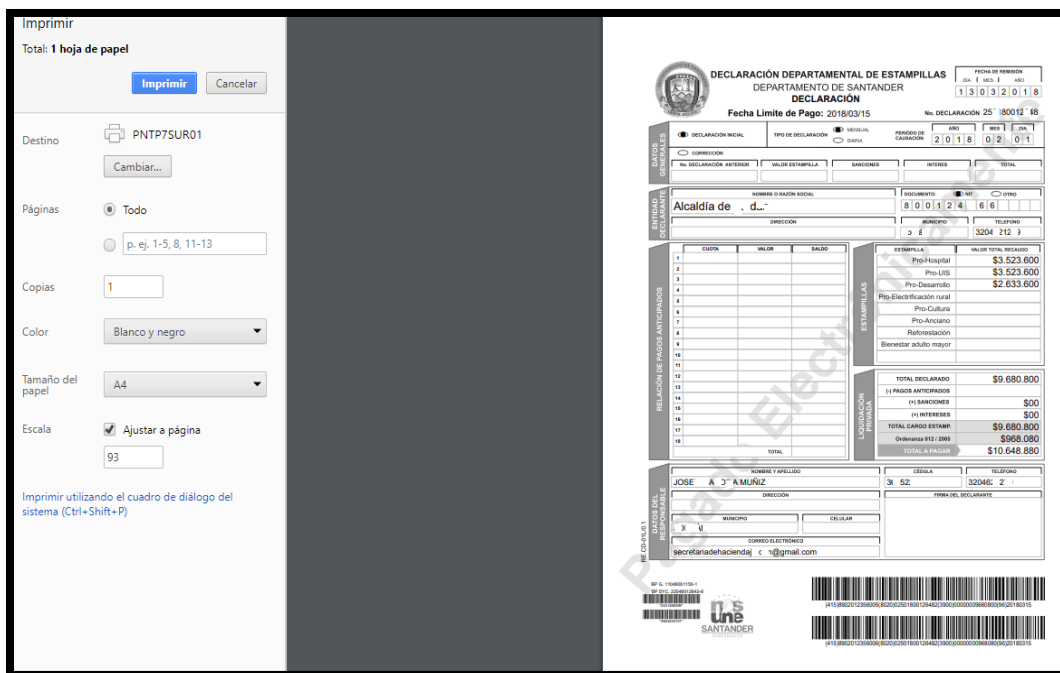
Imprimir

Total: 1 hoja de papel

Imprimir Cancelar

Destino PNTP7SUR01

Cambiar...

Páginas Todo

p. ej. 1-5, 8, 11-13

Copias 1

Color Blanco y negro

Tamaño del papel A4

Escala Ajustar a página

93

Imprimir utilizando el cuadro de diálogo del sistema (Ctrl+Shift+P)

DECLARACIÓN DEPARTAMENTAL DE ESTAMPILLAS
DEPARTAMENTO DE SANTANDER
DECLARACIÓN

FECHA DE REMISIÓN
DIA MES AÑO
1 3 0 3 2 0 1 8

Fecha Limite de Pago: 2018/03/15

No. DECLARACIÓN 25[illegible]80012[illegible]8

DATOS GENERALES

DECLARACIÓN INICIAL
TIPO DE DECLARACIÓN
MENSUAL
DIARIA
PERIODO DE CAUSACIÓN
AÑO 2 0 1 8
MES 0 2
DIA 0 1

CORRECCIÓN

| No. DECLARACIÓN ANTERIOR | VALOR ESTAMPILLA | SANCIONES | INTERES | TOTAL |
|---|---|---|---|---|
| | | | | |

ENTIDAD DECLARANTE

NOMBRE O RAZÓN SOCIAL
Alcaldía de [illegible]

DOCUMENTO NIT OTRO
8 0 0 1 2 4 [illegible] 6 6

DIRECCIÓN

MUNICIPIO
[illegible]

TELEFONO
3204 212 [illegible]

RELACIÓN DE PAGOS ANTICIPADOS

| | CUOTA | VALOR | SALDO |
|---|---|---|---|
| 1 | | | |
| 2 | | | |
| 3 | | | |
| 4 | | | |
| 5 | | | |
| 6 | | | |
| 7 | | | |
| 8 | | | |
| 9 | | | |
| 10 | | | |
| 11 | | | |
| 12 | | | |
| 13 | | | |
| 14 | | | |
| 15 | | | |
| 16 | | | |
| 17 | | | |
| 18 | | | |
| | TOTAL | | |

ESTAMPILLAS

| ESTAMPILLA | VALOR TOTAL RECAUDO |
|---|---|
| Pro-Hospital | $3.523.600 |
| Pro-UIS | $3.523.600 |
| Pro-Desarrollo | $2.633.600 |
| Pro-Electrificación rural | |
| Pro-Cultura | |
| Pro-Anciano | |
| Reforestación | |
| Bienestar adulto mayor | |

LIQUIDACIÓN PRIVADA

| TOTAL DECLARADO | $9.680.800 |
|---|---|
| (-) PAGOS ANTICIPADOS | |
| (+) SANCIONES | $00 |
| (+) INTERESES | $00 |
| TOTAL CARGO ESTAMP. | $9.680.800 |
| Ordenanza 012 / 2005 | $968.080 |
| TOTAL A PAGAR | $10.648.880 |

DATOS DEL RESPONSABLE

NOMBRE Y APELLIDO
JOSE A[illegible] MUÑIZ

CÉDULA
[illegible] 52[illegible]

TELEFONO
32046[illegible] 2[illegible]

DIRECCIÓN

FIRMA DEL DECLARANTE

MUNICIPIO
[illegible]

CELULAR

CORREO ELECTRÓNICO
secretariadehaciendaj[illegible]@gmail.com

BE CD-PL-01

Pagado Electrónicamente

SANTANDER

(415)8902012356005(8020)2501800126482(3900)000000009680800(96)20180315

(415)8902012356005(8020)2501800126482(3900)000000009680800(96)20180315